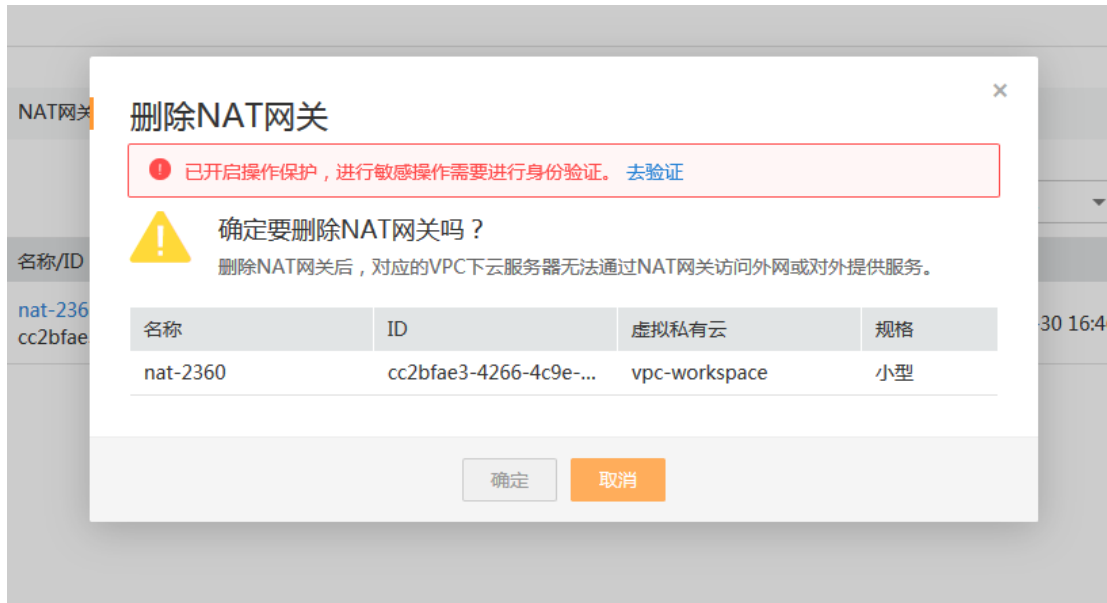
NAT网关

名称/ID

nat-236
cc2bfae

30 16:4

删除NAT网关

×

已开启操作保护，进行敏感操作需要进行身份验证。 去验证

确定要删除NAT网关吗？

删除NAT网关后，对应的VPC下云服务器无法通过NAT网关访问外网或对外提供服务。

| 名称 | ID | 虚拟私有云 | 规格 |
|---|---|---|---|
| nat-2360 | cc2bfae3-4266-4c9e-... | vpc-workspace | 小型 |

确定 取消